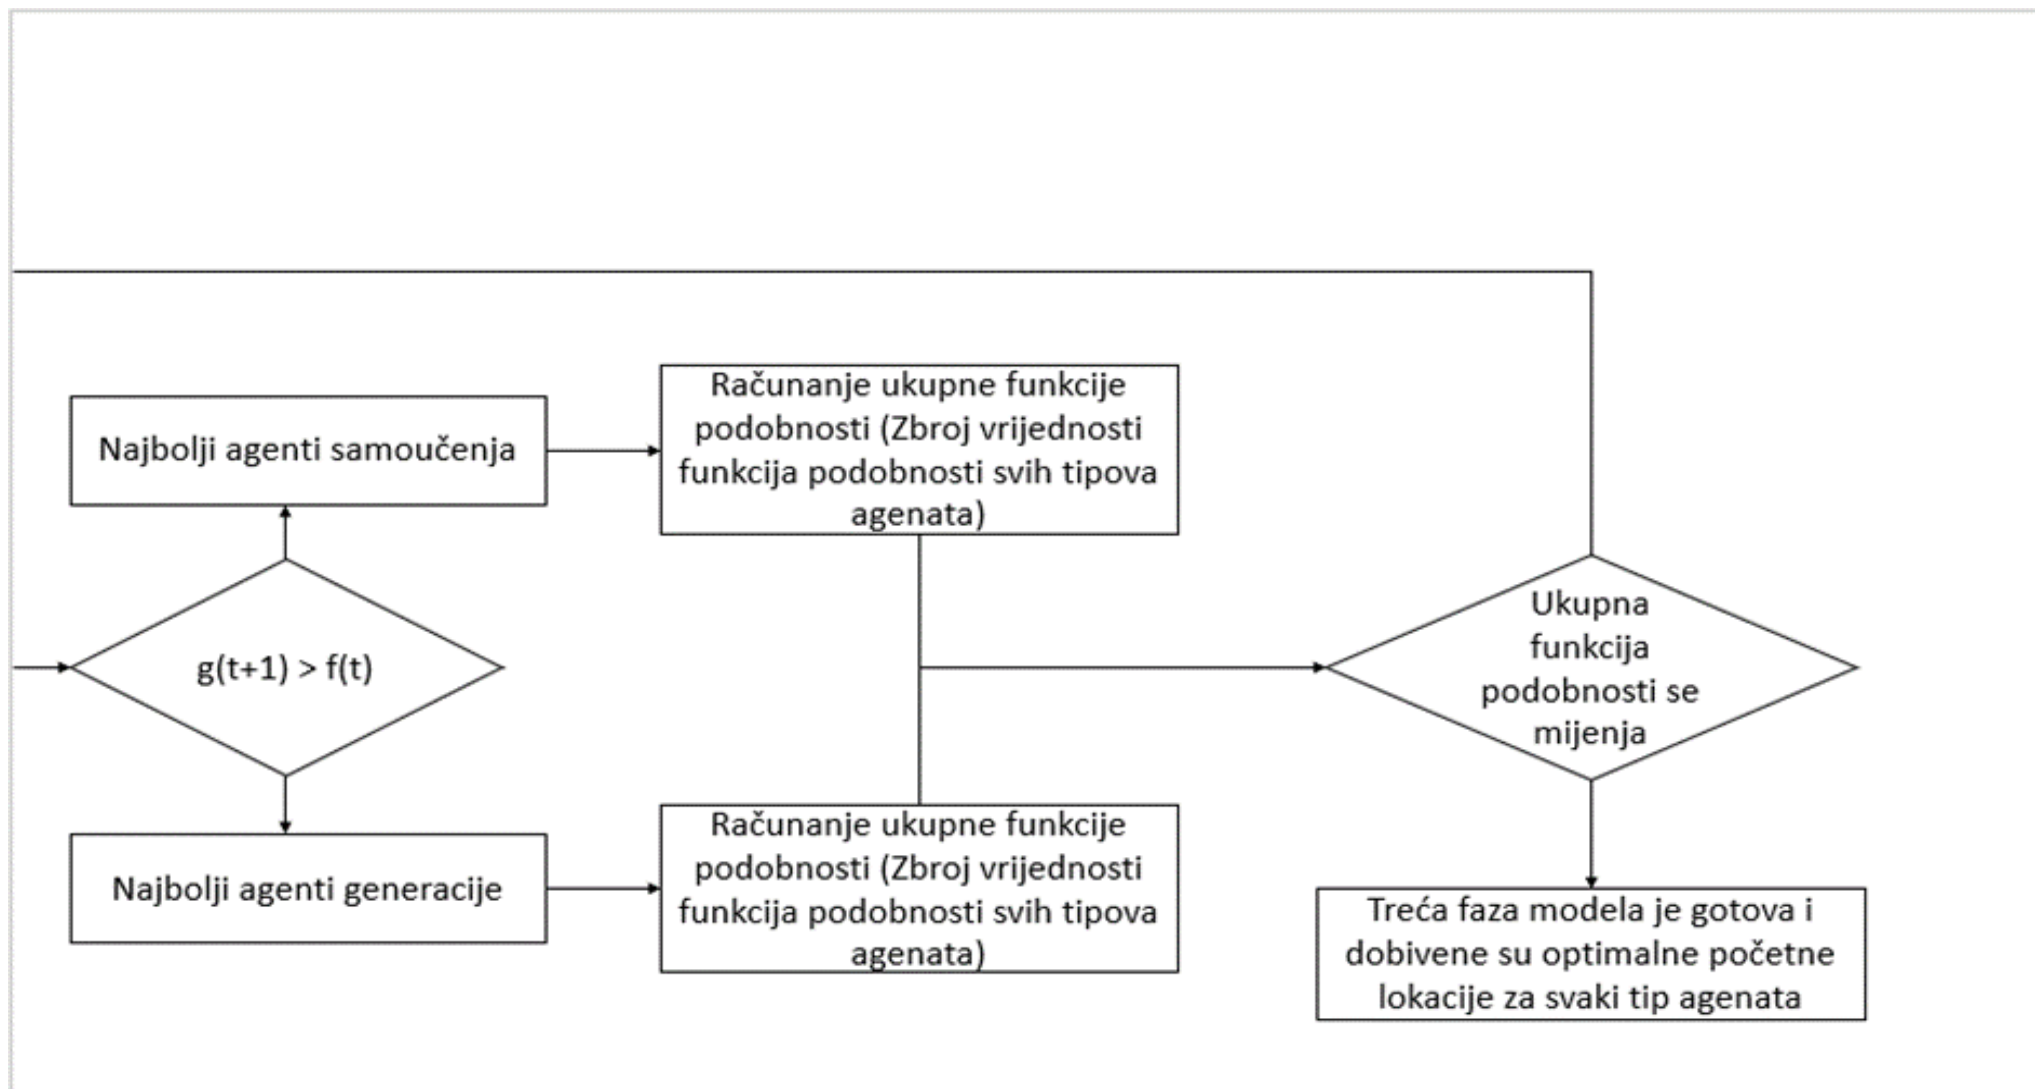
Najbolji agenti samoučenja

Računanje ukupne funkcije podobnosti (Zbroj vrijednosti funkcija podobnosti svih tipova agenata)

g(t+1) > f(t)

Ukupna funkcija podobnosti se mijenja

Najbolji agenti generacije

Računanje ukupne funkcije podobnosti (Zbroj vrijednosti funkcija podobnosti svih tipova agenata)

Treća faza modela je gotova i dobivene su optimalne početne lokacije za svaki tip agenata